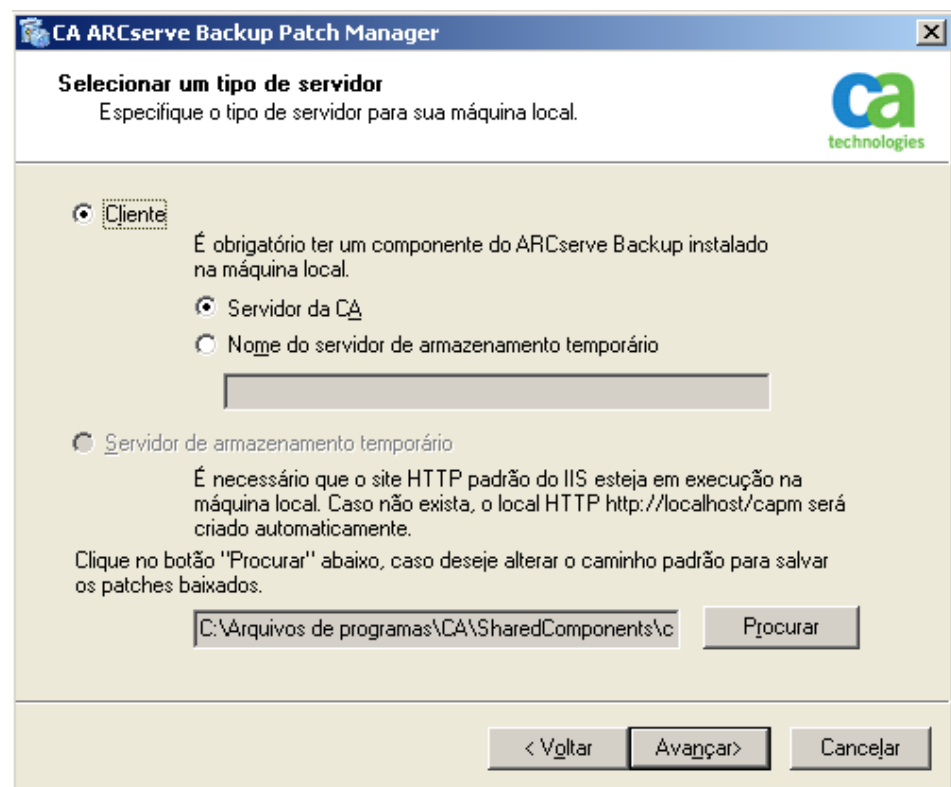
CA ARCserve Backup Patch Manager

Selecionar um tipo de servidor
Especifique o tipo de servidor para sua máquina local.

ca technologies

Cliente
É obrigatório ter um componente do ARCserve Backup instalado na máquina local.

Servidor da CA
Nome do servidor de armazenamento temporário

Servidor de armazenamento temporário
É necessário que o site HTTP padrão do IIS esteja em execução na máquina local. Caso não exista, o local HTTP http://localhost/capm será criado automaticamente.

Clique no botão "Procurar" abaixo, caso deseje alterar o caminho padrão para salvar os patches baixados.

C:\Arquivos de programas\CA\SharedComponents\c

Procurar

< Voltar
Avançar>
Cancelar